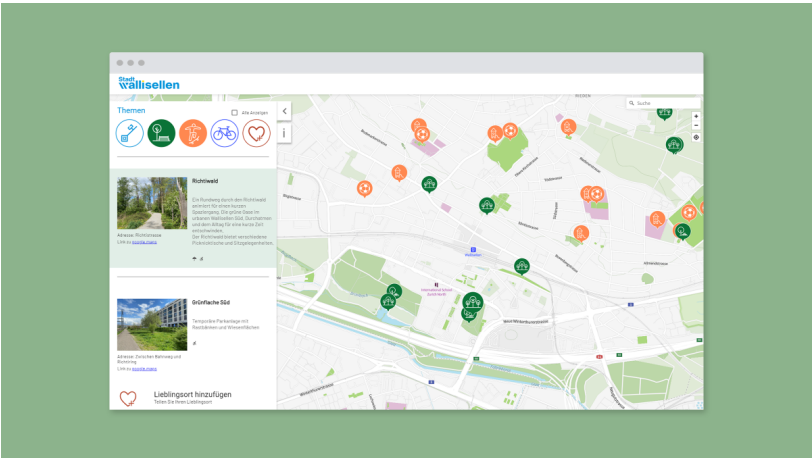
Stadt
Wallisellen

Themen

Alle Anzeigen

Richtiwald

Ein Rundweg durch den Richtiwald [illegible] für einen kurzen Spaziergang. Die grüne Oase im urbanen Wallisellen Süd. Durchatmen und den Alltag für eine kurze Zeit verschwinden.
Der Richtiwald bietet verschiedene Picknicktische und Sitzgelegenheiten.

Adresse: Richtistrasse
Link zu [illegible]

Grünfläche Süd

Temporäre Parkanlage mit Resilienzen und Wiesenflächen

Adresse: Zwischen Bahnweg und Richtiring
Link zu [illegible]

Lieblingsort hinzufügen
Teilen Sie Ihren Lieblingsort

Suche

Wallisellen